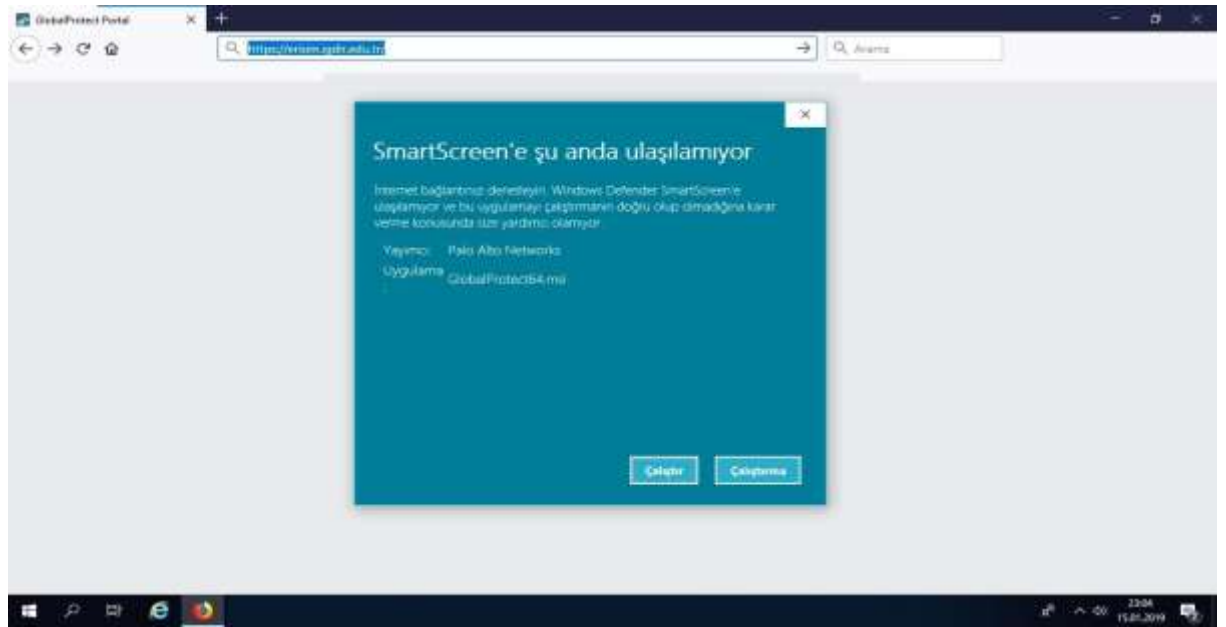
GlobalProtect Portal

https://erisim.igdir.edu.tr

Q Arama

SmartScreen'e şu anda ulaşılamıyor

İnternet bağlantınızı denetleyin. Windows Defender SmartScreen'e ulaşılamıyor ve bu uygulamayı çalıştırmanın doğru olup olmadığına karar verme konusunda size yardımcı olamıyor.

Yayımcı: Palo Alto Networks

Uygulama: GlobalProtect64.msi

Çalıştır

Çalıştırma

23:04
15.01.2019